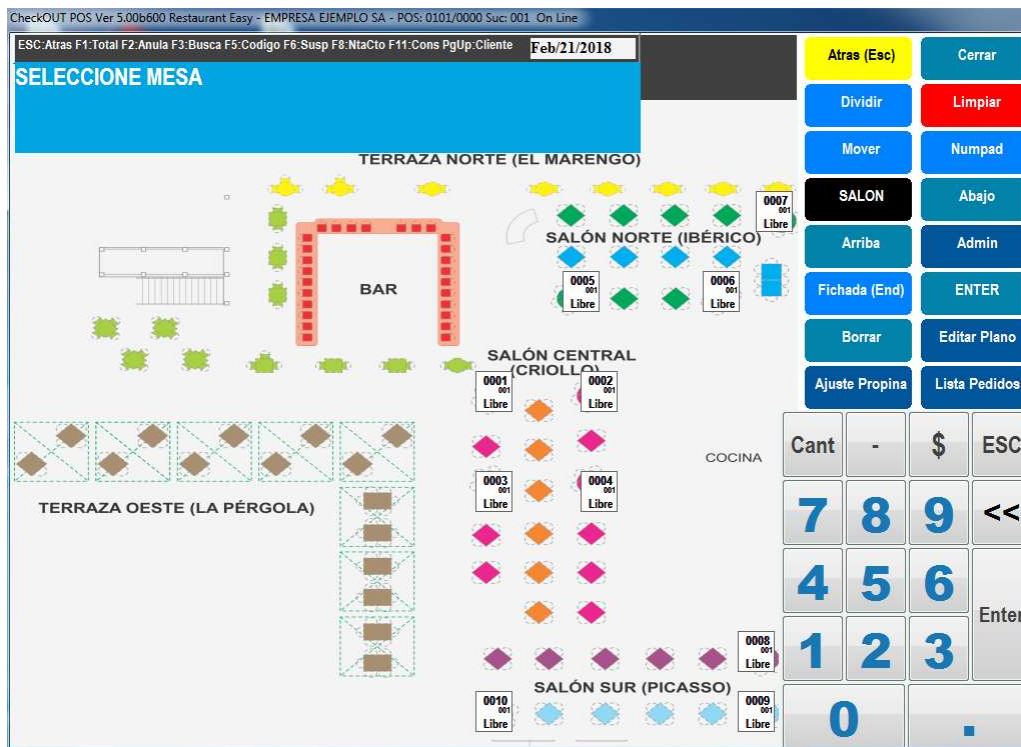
CheckOUT POS Ver 5.00b600 Restaurant Easy - EMPRESA EJEMPLO SA - POS: 0101/0000 Suc: 001 On Line

ESC:Atras F1:Total F2:Anula F3:Busca F5:Codigo F6:Susp F8:NtaCto F11:Cons PgUp:Cliente
Feb/21/2018

SELECCIONE MESA

Atras (Esc)
Cerrar
Dividir
Limpiar
Mover
Numpad
SALON
Abajo
Arriba
Admin
Fichada (End)
ENTER
Borrar
Editar Plano
Ajuste Propina
Lista Pedidos

TERRAZA NORTE (EL MARENGO)

0007
001
Libre

SALÓN NORTE (IBÉRICO)

BAR

0005
001
Libre

0006
001
Libre

SALÓN CENTRAL (CRIOLLO)

0001
001
Libre

0002
001
Libre

TERRAZA OESTE (LA PÉRGOLA)

COCINA

0003
001
Libre

0004
001
Libre

0008
001
Libre

SALÓN SUR (PICASSO)

0010
001
Libre

0009
001
Libre

Cant
-
$
ESC
7
8
9
<<
4
5
6
Enter
1
2
3
0
.